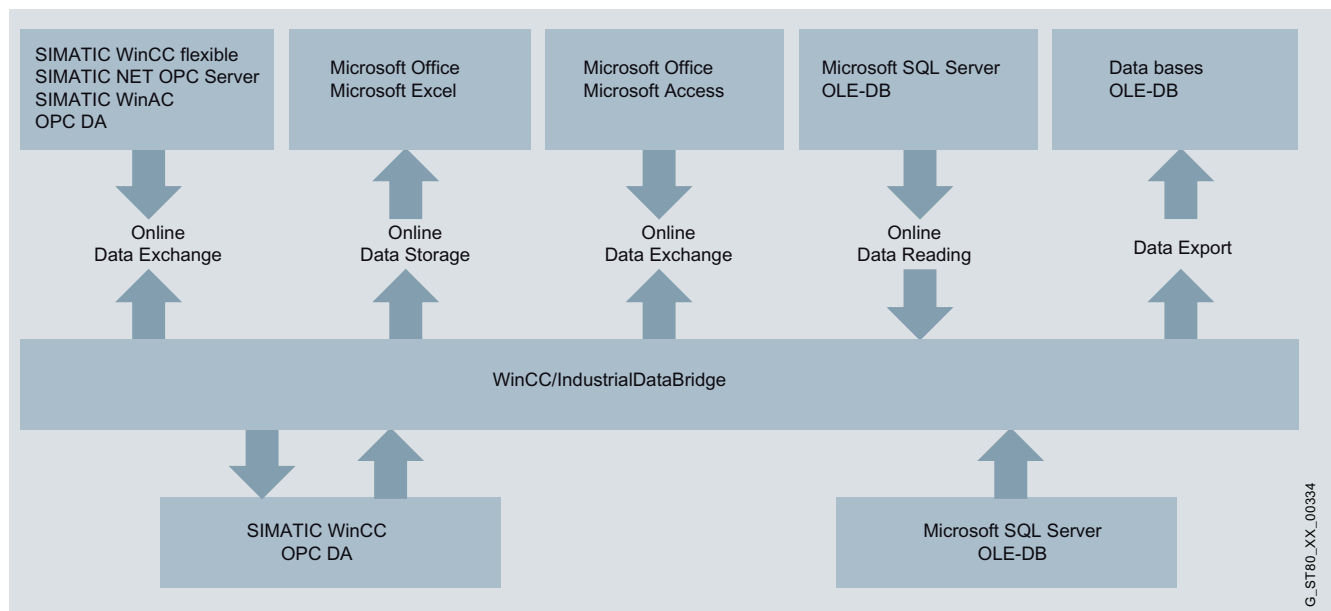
SIMATIC WinCC flexible
SIMATIC NET OPC Server
SIMATIC WinAC
OPC DA

Microsoft Office
Microsoft Excel

Microsoft Office
Microsoft Access

Microsoft SQL Server
OLE-DB

Data bases
OLE-DB

Online
Data Exchange

Online
Data Storage

Online
Data Exchange

Online
Data Reading

Data Export

WinCC/IndustrialDataBridge

SIMATIC WinCC
OPC DA

Microsoft SQL Server
OLE-DB

G_ST80_XX_00334